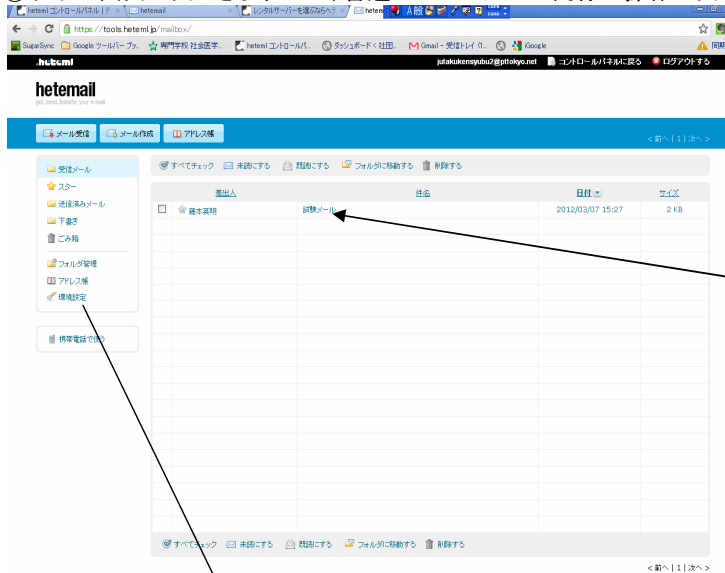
heteml コントロールパネル | ト × hetemail × レンタルサーバーを選ぶならヘテ × heteml A 般

https://tools.heteml.jp/mailbox/

SugarSync Google ツールバー ブッ... 専門学校 社会医学... heteml コントロールパ... ダッシュボード ‹ 社団... Gmail - 受信トレイ (1... iGoogle

.heteml jutakukensyubu2@pttokyo.net コントロールパネルに戻る ログアウトする

hetemail
get, send, transfer your e-mail

メール受信 メール作成 アドレス帳

< 前へ | 1 | 次へ >

受信メール
スター
送信済みメール
下書き
ごみ箱
フォルダ管理
アドレス帳
環境設定

携帯電話で使う

すべてチェック 未読にする 既読にする フォルダに移動する 削除する

| | 差出人 | 件名 | 日付 | サイズ |
|---|---|---|---|---|
| | 藤本英明 | 試験メール | 2012/03/07 15:27 | 2 KB |

すべてチェック 未読にする 既読にする フォルダに移動する 削除する

< 前へ | 1 | 次へ >